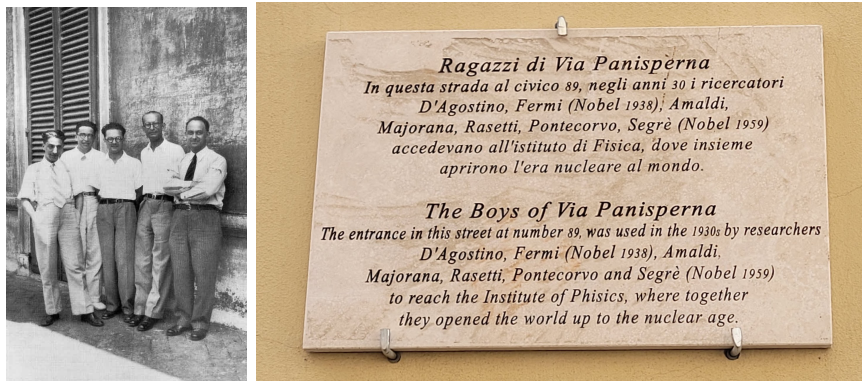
Ragazzi di Via Panispèrna
In questa strada al civico 89, negli anni 30 i ricercatori D'Agostino, Fermi (Nobel 1938), Amaldi, Majorana, Rasetti, Pontecorvo, Segrè (Nobel 1959) accedevano all'istituto di Fisica, dove insieme aprirono l'era nucleare al mondo.

The Boys of Via Panisperna
The entrance in this street at number 89, was used in the 1930s by researchers D'Agostino, Fermi (Nobel 1938), Amaldi, Majorana, Rasetti, Pontecorvo and Segrè (Nobel 1959) to reach the Institute of Phisics, where together they opened the world up to the nuclear age.